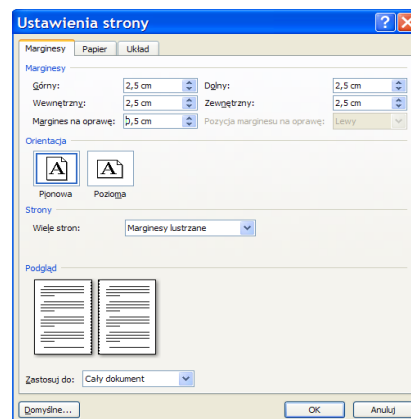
Ustawienia strony

Marginesy | Papier | Układ

Marginesy

Górny: 2,5 cm
Dolny: 2,5 cm
Wewnętrzny: 2,5 cm
Zewnętrzny: 2,5 cm
Margines na oprawę: 0,5 cm
Pozycja marginesu na oprawę: Lewy

Orientacja

A
Pionowa
A
Pozioma

Strony

Wiele stron: Marginesy lustrzane

Podgląd

Zastosuj do: Cały dokument

Domyślne...
OK
Anuluj